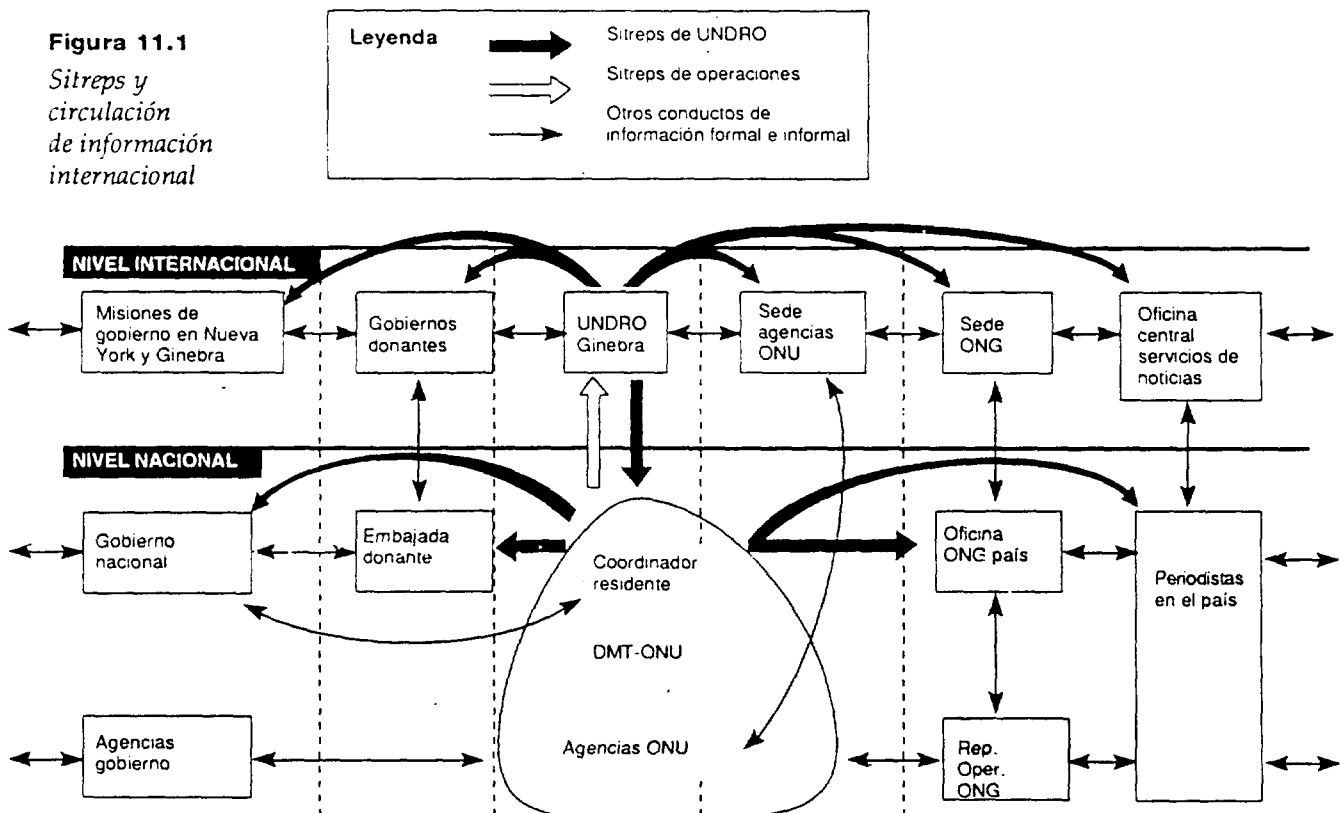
Figura 11.1
Sitreps y circulación de información internacional

Leyenda
Sitreps de UNDRO
Sitreps de operaciones
Otros conductos de información formal e informal

NIVEL INTERNACIONAL

Misiones de gobierno en Nueva York y Ginebra

Gobiernos donantes

UNDRO Ginebra

Sede agencias ONU

Sede ONG

Oficina central servicios de noticias

NIVEL NACIONAL

Gobierno nacional

Embajada donante

Coordinador residente

DMT-ONU

Agencias ONU

Oficina ONG país

Periodistas en el país

Agencias gobierno

Rep. Oper. ONG